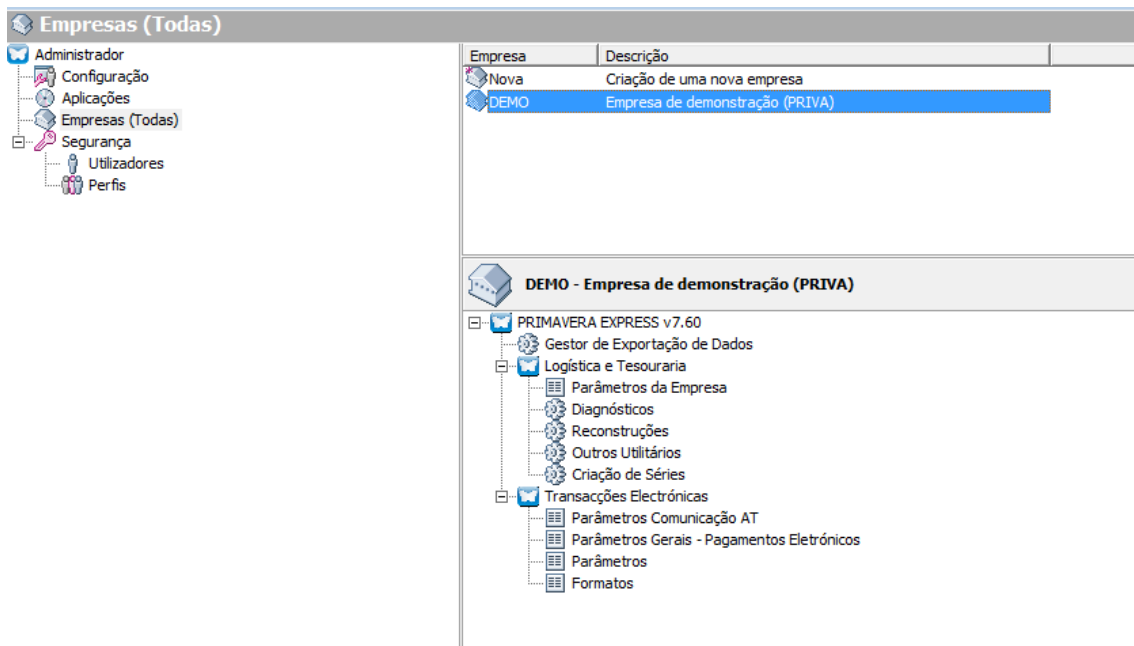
Empresas (Todas)

Administrador
Configuração
Aplicações
Empresas (Todas)
Segurança
Utilizadores
Perfis

| Empresa | Descrição |
|---|---|
| Nova | Criação de uma nova empresa |
| DEMO | Empresa de demonstração (PRIVA) |

DEMO - Empresa de demonstração (PRIVA)

PRIMAVERA EXPRESS v7.60
Gestor de Exportação de Dados
Logística e Tesouraria
Parâmetros da Empresa
Diagnósticos
Reconstruções
Outros Utilitários
Criação de Séries
Transacções Electrónicas
Parâmetros Comunicação AT
Parâmetros Gerais - Pagamentos Eletrónicos
Parâmetros
Formatos